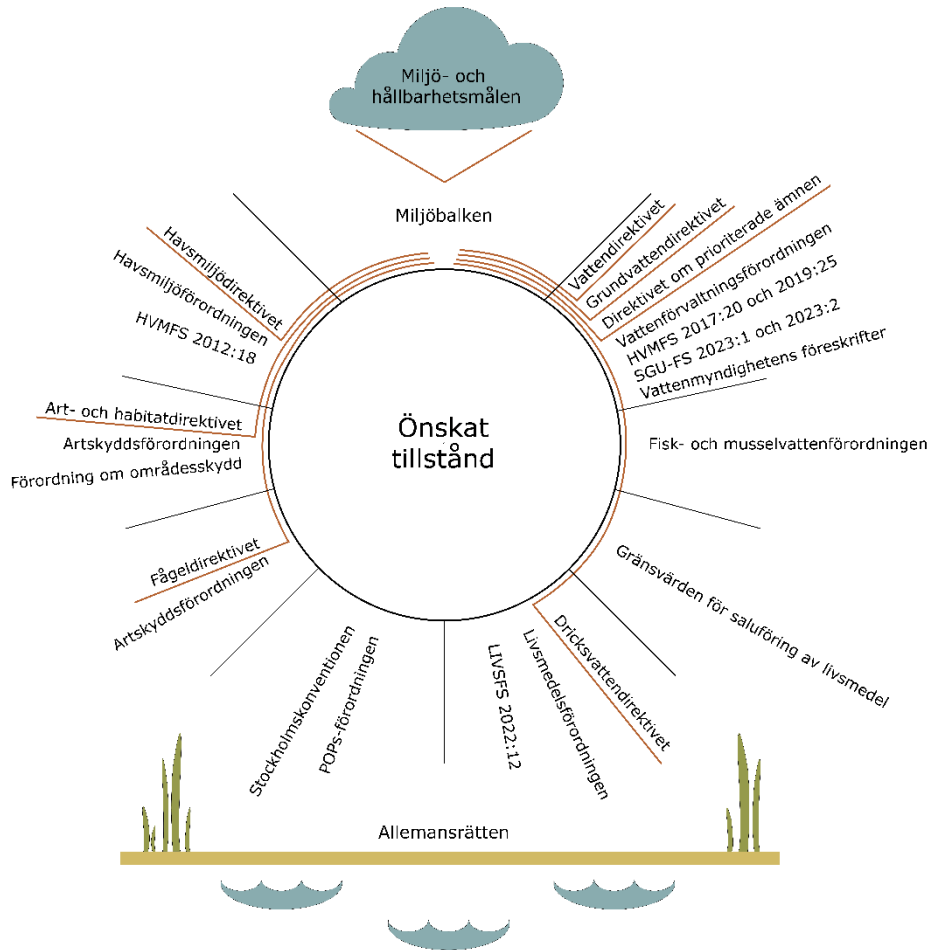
Miljö- och hållbarhetsmålen

Miljöbalken

Önskat tillstånd

Vattendirektivet
Grundvattendirektivet
Direktivet om prioriterade ämnen
Vattenförvaltningsförordningen
HVMFS 2017:20 och 2019:25
SGU-FS 2023:1 och 2023:2
Vattenmyndighetens föreskrifter

Fisk- och musselvattenförordningen

Gränsvärden för saluföring av livsmedel

Dricksvattendirektivet
Livsmedelsförordningen
LIVSFS 2022:12

POPs-förordningen
Stockholmskonventionen

Fågeldirektivet
Artskyddsförordningen

Art- och habitatdirektivet
Artskyddsförordningen
Förordning om områdesskydd

Havsmiljödirektivet
Havsmiljöförordningen
HVMFS 2012:18

Allemansrätten